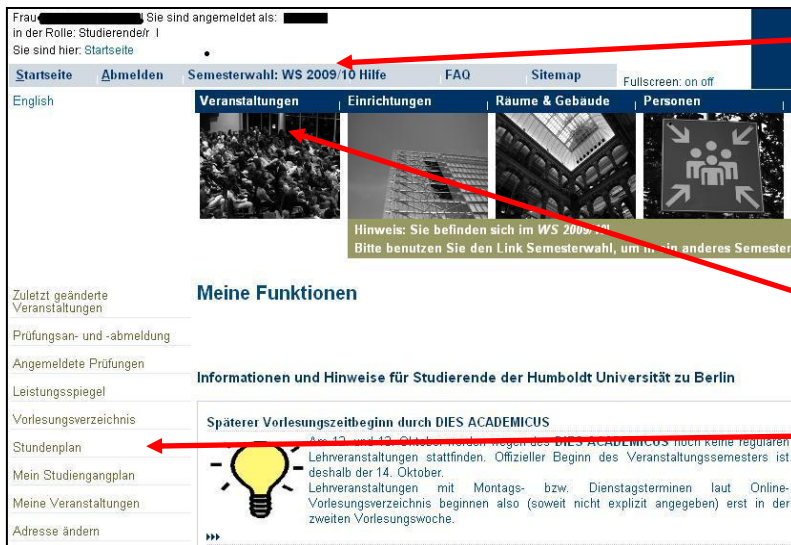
Frau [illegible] Sie sind angemeldet als: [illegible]
in der Rolle: Studierende/r I
Sie sind hier: Startseite

Startseite Abmelden Semesterwahl: WS 2009/10 Hilfe FAQ Sitemap Fullscreen: on off

English

Veranstaltungen | Einrichtungen | Räume & Gebäude | Personen

Hinweis: Sie befinden sich im WS 2009/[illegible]
Bitte benutzen Sie den Link Semesterwahl, um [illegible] ein anderes Semester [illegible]

Zuletzt geänderte Veranstaltungen
Prüfungsan- und -abmeldung
Angemeldete Prüfungen
Leistungsspiegel
Vorlesungsverzeichnis
Stundenplan
Mein Studiengangplan
Meine Veranstaltungen
Adresse ändern

Meine Funktionen

Informationen und Hinweise für Studierende der Humboldt Universität zu Berlin

Späterer Vorlesungszeitbeginn durch DIES ACADEMICUS
Am 12. und 13. Oktober werden wegen des DIES ACADEMICUS noch keine regulären Lehrveranstaltungen stattfinden. Offizieller Beginn des Veranstaltungssemesters ist deshalb der 14. Oktober.
Lehrveranstaltungen mit Montags- bzw. Dienstagsterminen laut Online-Vorlesungsverzeichnis beginnen also (soweit nicht explizit angegeben) erst in der zweiten Vorlesungswoche.